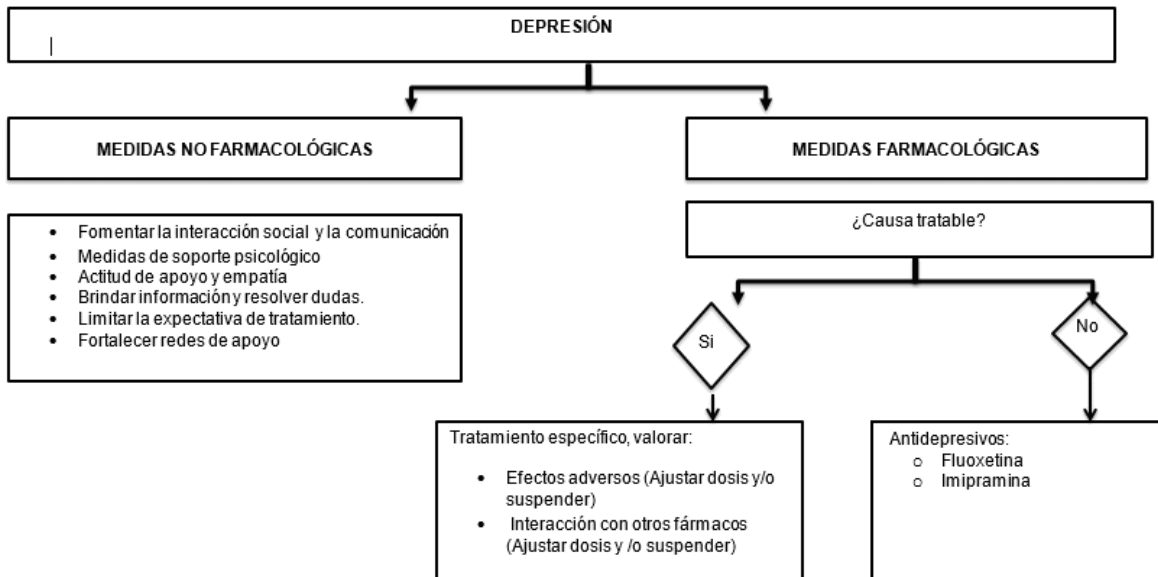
DEPRESIÓN

MEDIDAS NO FARMACOLÓGICAS

MEDIDAS FARMACOLÓGICAS

- Fomentar la interacción social y la comunicación
- Medidas de soporte psicológico
- Actitud de apoyo y empatía
- Brindar información y resolver dudas.
- Limitar la expectativa de tratamiento.
- Fortalecer redes de apoyo

¿Causa tratable?

Si

No

Tratamiento específico, valorar:

- Efectos adversos (Ajustar dosis y/o suspender)
- Interacción con otros fármacos (Ajustar dosis y /o suspender)

Antidepresivos:
- Fluoxetina
- Imipramina